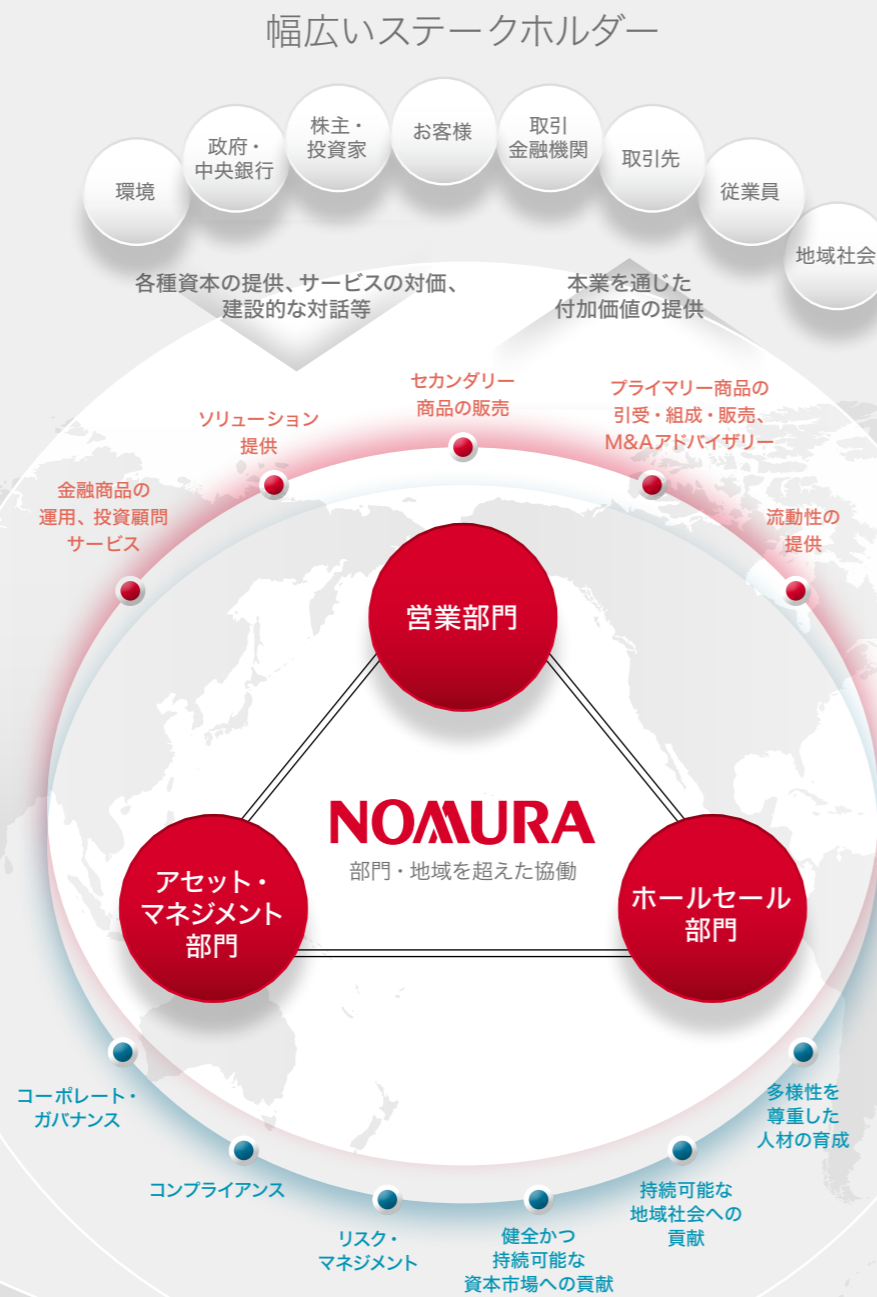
幅広いステークホルダー

環境

政府・中央銀行

株主・投資家

お客様

取引金融機関

取引先

従業員

地域社会

各種資本の提供、サービスの対価、建設的な対話等

本業を通じた付加価値の提供

セカンダリー商品の販売

ソリューション提供

プライマリー商品の引受・組成・販売、M&Aアドバイザリー

金融商品の運用、投資顧問サービス

流動性の提供

営業部門

NOMURA

部門・地域を超えた協働

アセット・マネジメント部門

ホールセール部門

コーポレート・ガバナンス

多様性を尊重した人材の育成

コンプライアンス

持続可能な地域社会への貢献

リスク・マネジメント

健全かつ持続可能な資本市場への貢献